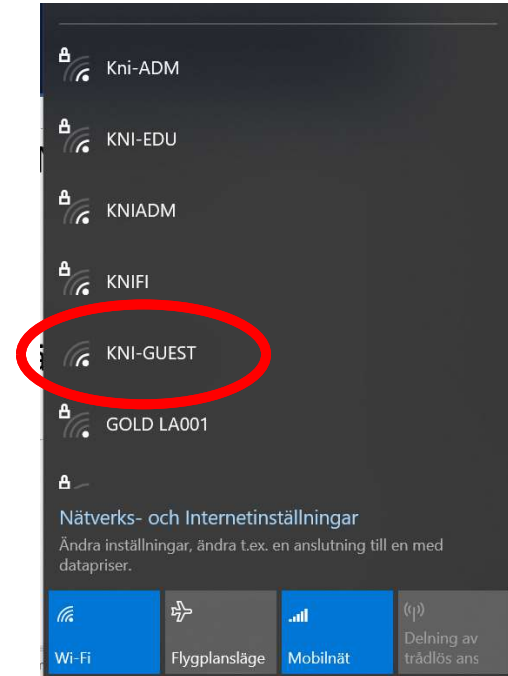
Kni-ADM

KNI-EDU

KNIADM

KNIFI

KNI-GUEST

GOLD LA001

Nätverks- och Internetinställningar

Ändra inställningar, ändra t.ex. en anslutning till en med datapriser.

Wi-Fi

Flygplansläge

Mobilnät

Delning av trådlös ans